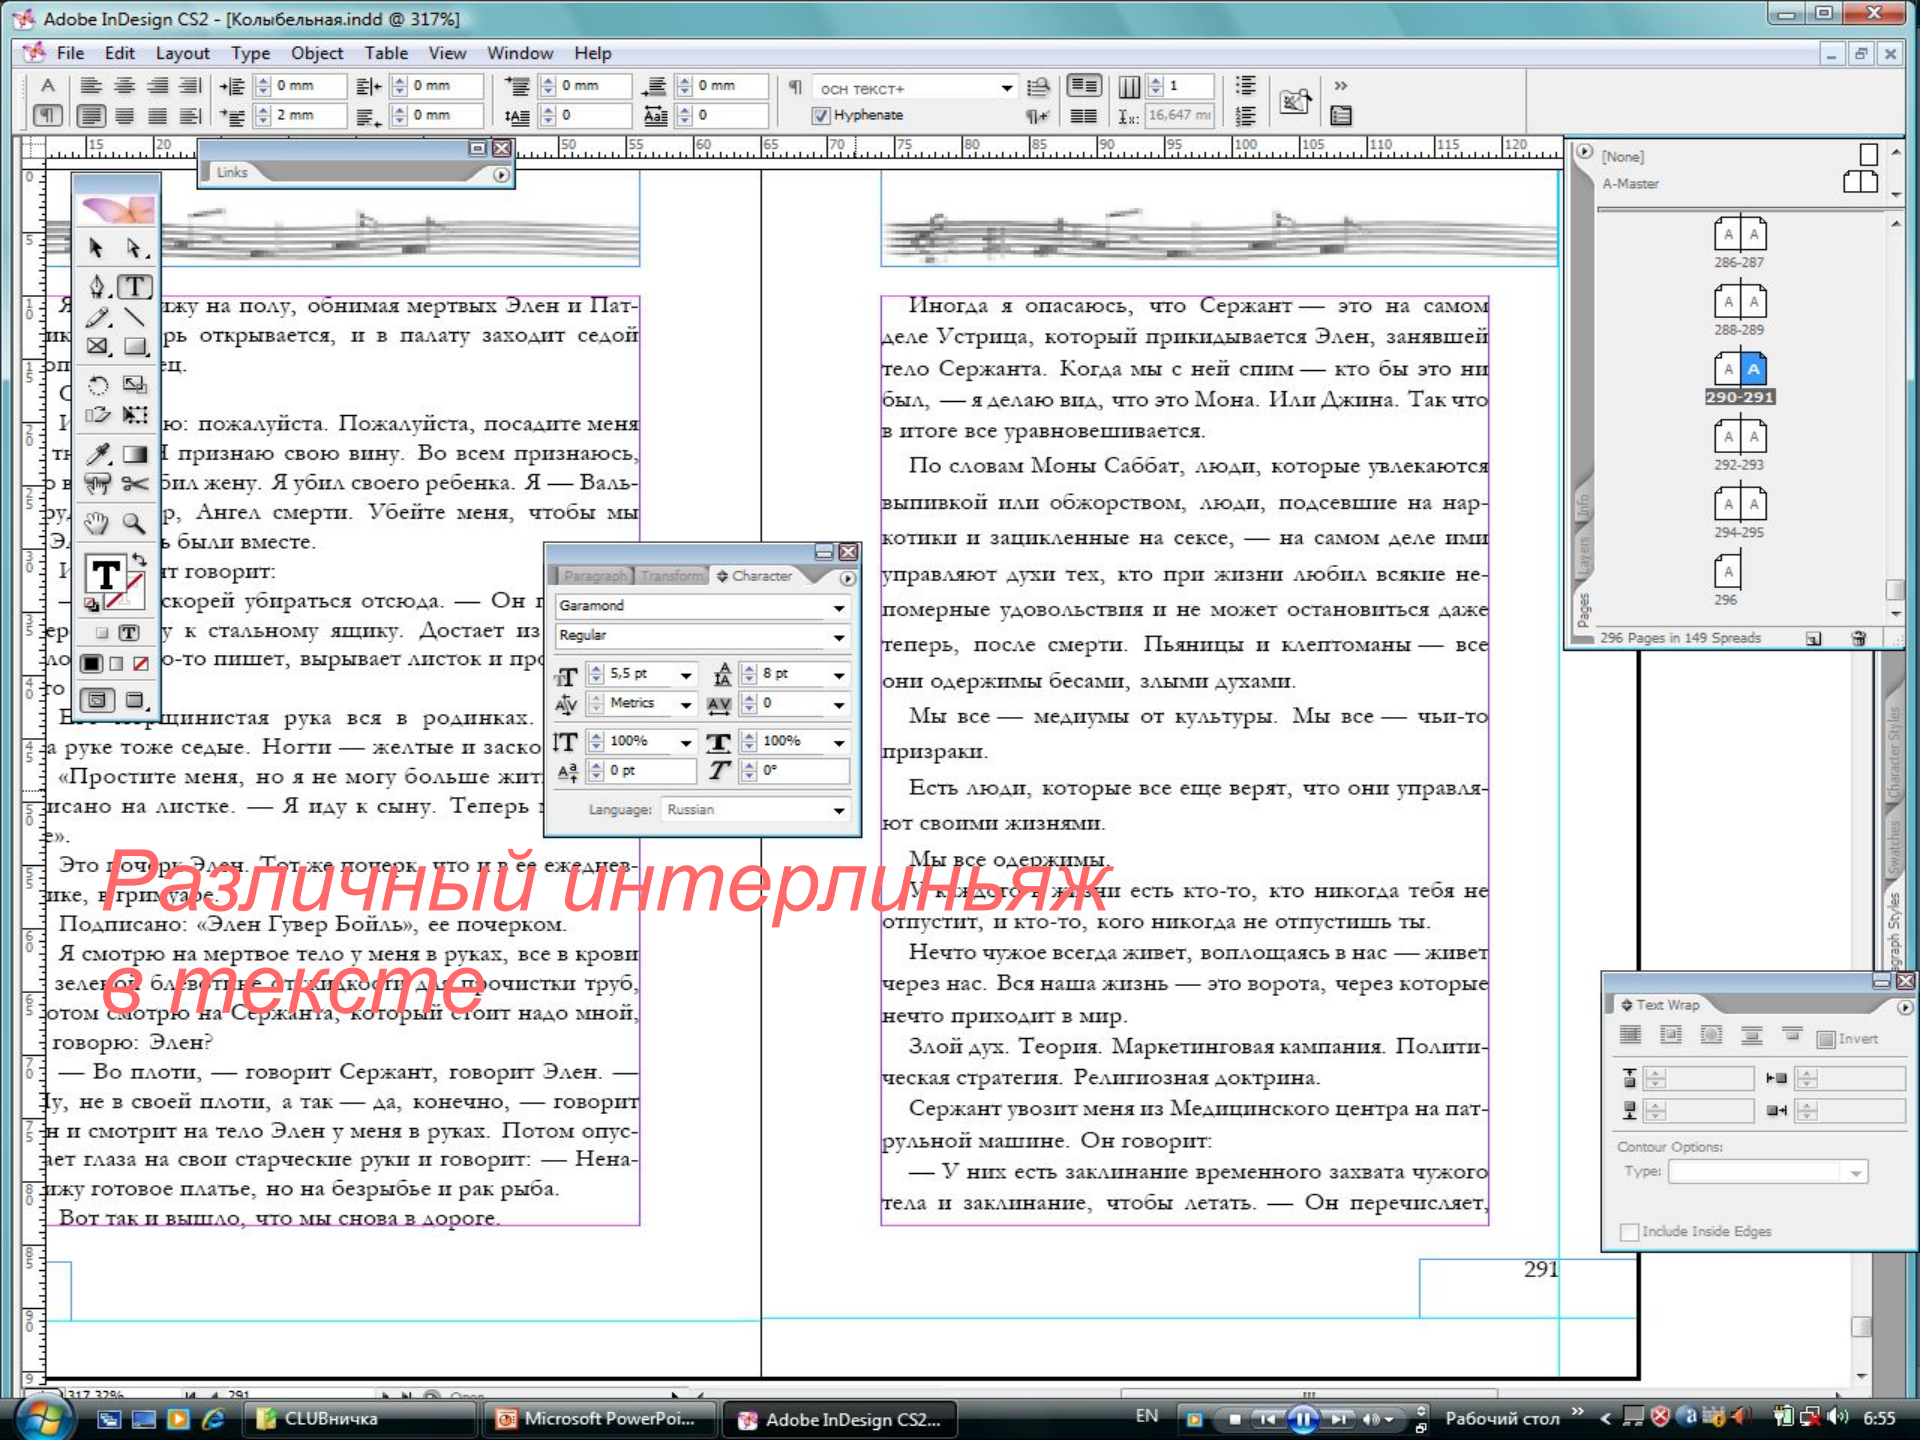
Adobe InDesign CS2 - [Колыбельная.indd @ 317%]

File Edit Layout Type Object Table View Window Help

0 mm 0 mm 0 mm 0 mm
2 mm 0 mm 0 0
осн текст+
Hyphenate
1
16,647 mm

Links

Paragraph Transform Character
Garamond
Regular
5,5 pt 8 pt
Metrics 0
100% 100%
0 pt 0°
Language: Russian

[None]
A-Master
286-287
288-289
290-291
292-293
294-295
296
296 Pages in 149 Spreads

Text Wrap
Invert
Contour Options:
Type:
Include Inside Edges

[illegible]жу на полу, обнимая мертвых Элен и Пат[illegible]рь открывается, и в палату заходит седой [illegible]ц.

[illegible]ю: пожалуйста. Пожалуйста, посадите меня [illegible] признаю свою вину. Во всем признаюсь, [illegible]бил жену. Я убил своего ребенка. Я — Валь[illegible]р, Ангел смерти. Убейте меня, чтобы мы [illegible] были вместе.

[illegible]т говорит:

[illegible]скорей убираться отсюда. — Он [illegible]у к стальному ящику. Достает из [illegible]о-то пишет, вырывает листок и про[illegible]

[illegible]щинистая рука вся в родинках. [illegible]а руке тоже седые. Ногти — желтые и заско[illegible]

«Простите меня, но я не могу больше жит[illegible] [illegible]исано на листке. — Я иду к сыну. Теперь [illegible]е».

Это почерк Элен. Тот же почерк, что и в ее ежеднев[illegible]ике, в гримуаре.

Подписано: «Элен Гувер Бойль», ее почерком.

Я смотрю на мертвое тело у меня в руках, все в крови зеленой, блевотине от жидкости для прочистки труб, потом смотрю на Сержанта, который стоит надо мной, говорю: Элен?

— Во плоти, — говорит Сержант, говорит Элен. — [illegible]у, не в своей плоти, а так — да, конечно, — говорит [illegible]н и смотрит на тело Элен у меня в руках. Потом опус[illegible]ает глаза на свои старческие руки и говорит: — Нена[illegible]жу готовое платье, но на безрыбье и рак рыба.

Вот так и вышло, что мы снова в дороге.

Иногда я опасаюсь, что Сержант — это на самом деле Устрица, который прикидывается Элен, занявшей тело Сержанта. Когда мы с ней спим — кто бы это ни был, — я делаю вид, что это Мона. Или Джина. Так что в итоге все уравновешивается.

По словам Моны Саббат, люди, которые увлекаются выпивкой или обжорством, люди, подсевшие на наркотики и зацикленные на сексе, — на самом деле ими управляют духи тех, кто при жизни любил всякие непомерные удовольствия и не может остановиться даже теперь, после смерти. Пьяницы и клептоманы — все они одержимы бесами, злыми духами.

Мы все — медиумы от культуры. Мы все — чьи-то призраки.

Есть люди, которые все еще верят, что они управляют своими жизнями.

Мы все одержимы.

У каждого из нас есть кто-то, кто никогда тебя не отпустит, и кто-то, кого никогда не отпустишь ты.

Нечто чужое всегда живет, воплощаясь в нас — живет через нас. Вся наша жизнь — это ворота, через которые нечто приходит в мир.

Злой дух. Теория. Маркетинговая кампания. Политическая стратегия. Религиозная доктрина.

Сержант увозит меня из Медицинского центра на патрульной машине. Он говорит:

— У них есть заклинание временного захвата чужого тела и заклинание, чтобы летать. — Он перечисляет,

291

Различный интерлиньяж в тексте

317,329% 291

CLUBничка Microsoft PowerPoi... Adobe InDesign CS2... EN Рабочий стол 6:55